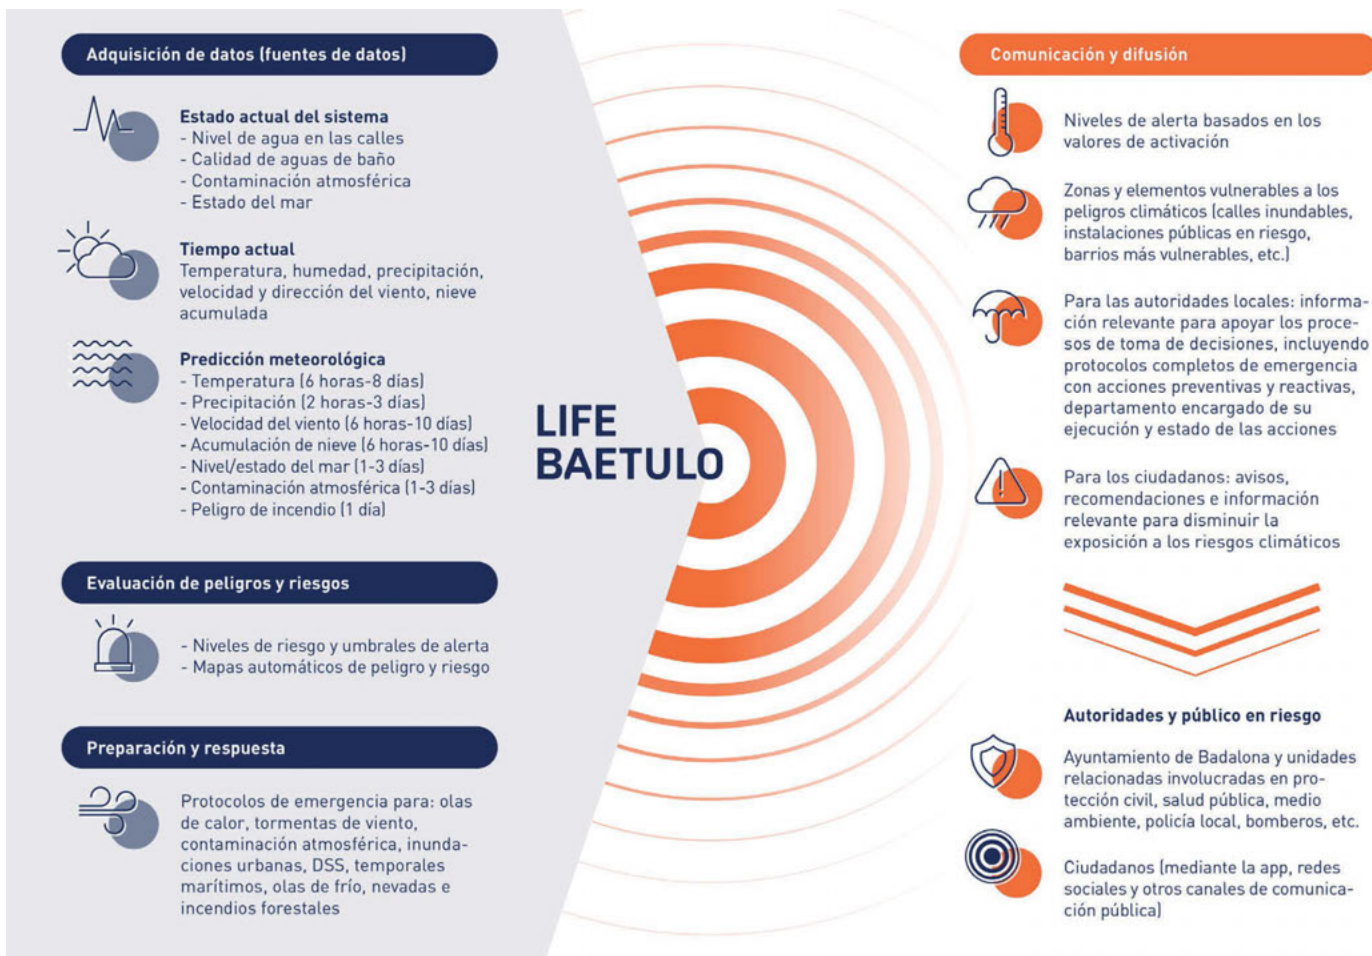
Adquisición de datos (fuentes de datos)

Estado actual del sistema
- Nivel de agua en las calles
- Calidad de aguas de baño
- Contaminación atmosférica
- Estado del mar

Tiempo actual
Temperatura, humedad, precipitación, velocidad y dirección del viento, nieve acumulada

Predicción meteorológica
- Temperatura (6 horas-8 días)
- Precipitación (2 horas-3 días)
- Velocidad del viento (6 horas-10 días)
- Acumulación de nieve (6 horas-10 días)
- Nivel/estado del mar (1-3 días)
- Contaminación atmosférica (1-3 días)
- Peligro de incendio (1 día)

Evaluación de peligros y riesgos

- Niveles de riesgo y umbrales de alerta
- Mapas automáticos de peligro y riesgo

Preparación y respuesta

Protocolos de emergencia para: olas de calor, tormentas de viento, contaminación atmosférica, inundaciones urbanas, DSS, temporales marítimos, olas de frío, nevadas e incendios forestales

LIFE BAETULO

Comunicación y difusión

Niveles de alerta basados en los valores de activación

Zonas y elementos vulnerables a los peligros climáticos (calles inundables, instalaciones públicas en riesgo, barrios más vulnerables, etc.)

Para las autoridades locales: información relevante para apoyar los procesos de toma de decisiones, incluyendo protocolos completos de emergencia con acciones preventivas y reactivas, departamento encargado de su ejecución y estado de las acciones

Para los ciudadanos: avisos, recomendaciones e información relevante para disminuir la exposición a los riesgos climáticos

Autoridades y público en riesgo

Ayuntamiento de Badalona y unidades relacionadas involucradas en protección civil, salud pública, medio ambiente, policía local, bomberos, etc.

Ciudadanos (mediante la app, redes sociales y otros canales de comunicación pública)